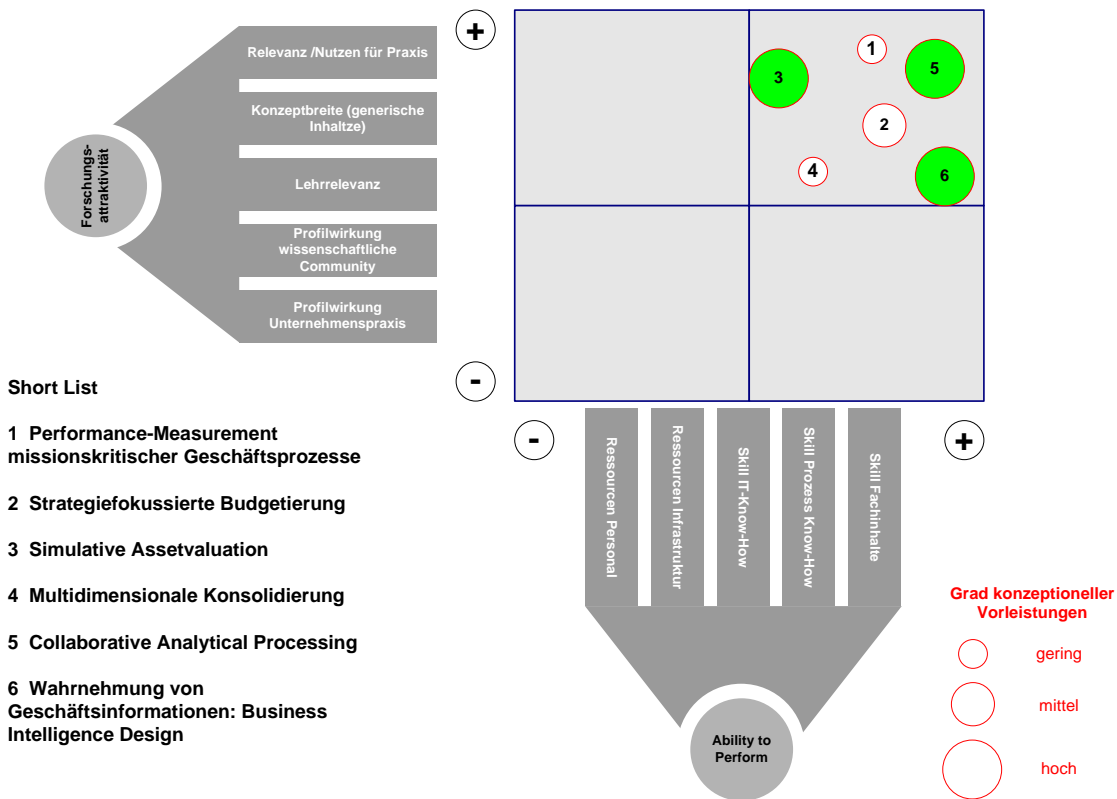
Forschungs-attraktivität

Relevanz /Nutzen für Praxis

Konzeptbreite (generische Inhaltze)

Lehrrelevanz

Profilwirkung wissenschaftliche Community

Profilwirkung Unternehmenspraxis

+

-

1

3

5

2

4

6

Short List

1 Performance-Measurement missionskritischer Geschäftsprozesse

2 Strategiefokussierte Budgetierung

3 Simulative Assetvaluation

4 Multidimensionale Konsolidierung

5 Collaborative Analytical Processing

6 Wahrnehmung von Geschäftsinformationen: Business Intelligence Design

-

+

Ressourcen Personal

Ressourcen Infrastruktur

Skill IT-Know-How

Skill Prozess Know-How

Skill Fachinhalte

Ability to Perform

Grad konzeptioneller Vorleistungen

gering

mittel

hoch